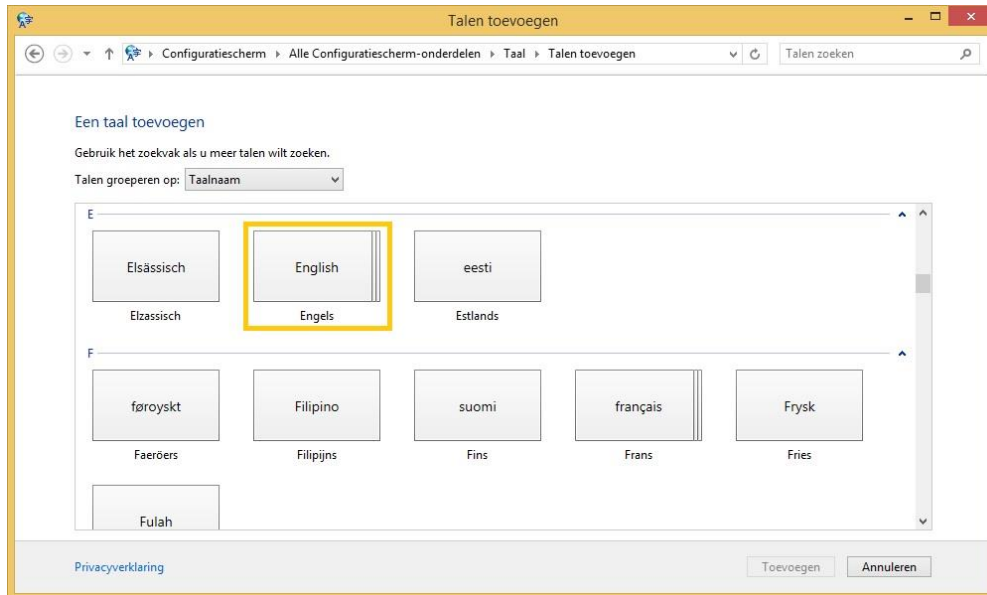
Talen toevoegen

Configuratiescherm ▸ Alle Configuratiescherm-onderdelen ▸ Taal ▸ Talen toevoegen

Talen zoeken

Een taal toevoegen

Gebruik het zoekvak als u meer talen wilt zoeken.

Talen groeperen op: Taalnaam

E

Elsässisch
Elzassisch

English
Engels

eesti
Estlands

F

føroyskt
Faeröers

Filipino
Filipijns

suomi
Fins

français
Frans

Frysk
Fries

Fulah

Privacyverklaring

Toevoegen

Annuleren